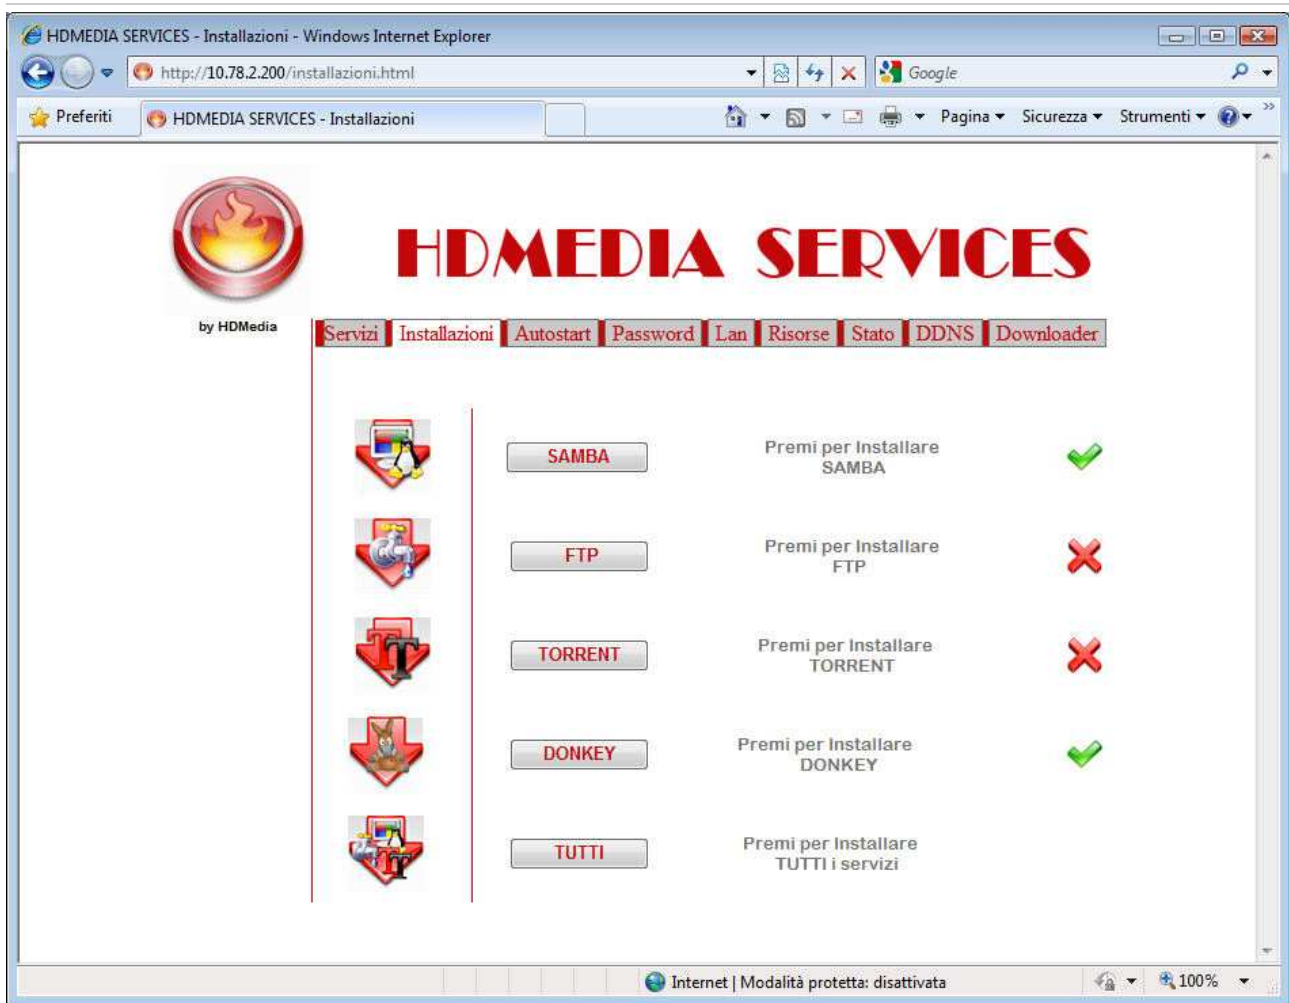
HDMEDIA SERVICES - Installazioni - Windows Internet Explorer

http://10.78.2.200/installazioni.html

Google

Preferiti

HDMEDIA SERVICES - Installazioni

Pagina ▾ Sicurezza ▾ Strumenti ▾

HDMEDIA SERVICES

by HDMedia

Servizi | Installazioni | Autostart | Password | Lan | Risorse | Stato | DDNS | Downloader

SAMBA
Premi per Installare SAMBA

FTP
Premi per Installare FTP

TORRENT
Premi per Installare TORRENT

DONKEY
Premi per Installare DONKEY

TUTTI
Premi per Installare TUTTI i servizi

Internet | Modalità protetta: disattivata

100%